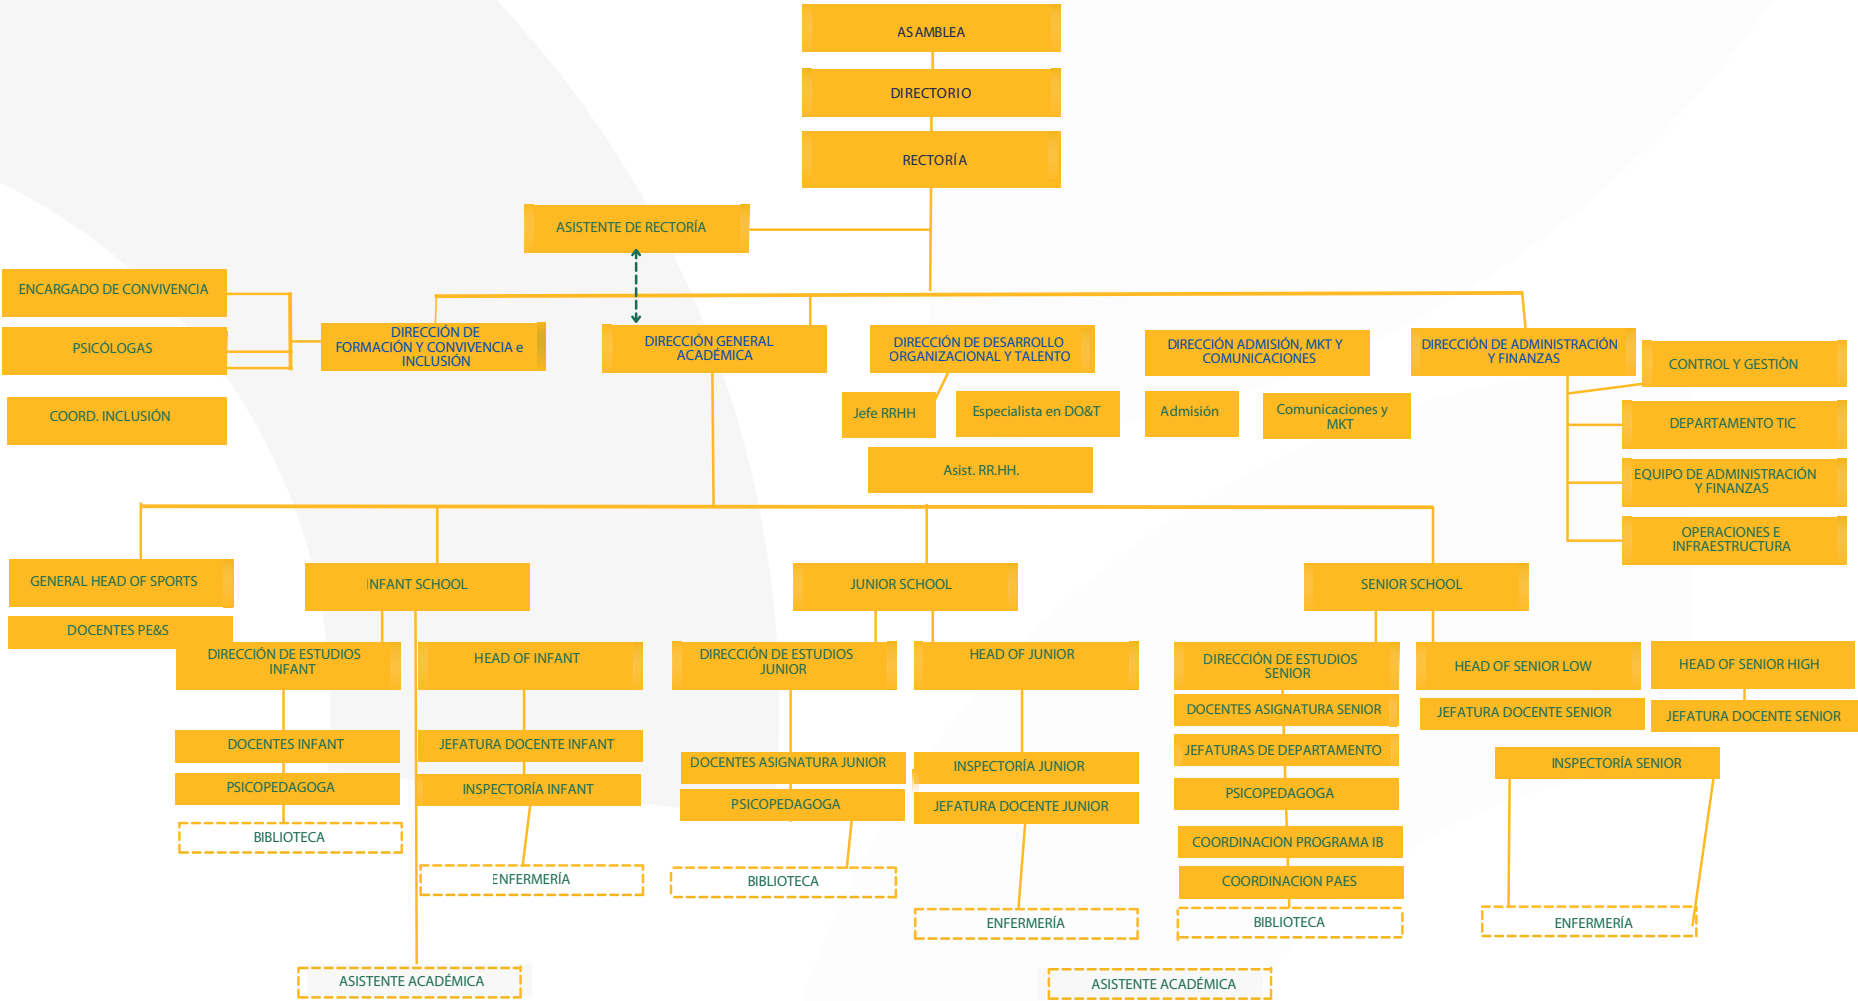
ASAMBLEA

DIRECTORIO

RECTORÍA

ASISTENTE DE RECTORÍA

ENCARGADO DE CONVIVENCIA

PSICÓLOGAS

COORD. INCLUSIÓN

DIRECCIÓN DE FORMACIÓN Y CONVIVENCIA e INCLUSIÓN

DIRECCIÓN GENERAL ACADÉMICA

DIRECCIÓN DE DESARROLLO ORGANIZACIONAL Y TALENTO

Jefe RRHH

Especialista en DO&T

Asist. RR.HH.

DIRECCIÓN ADMISIÓN, MKT Y COMUNICACIONES

Admisión

Comunicaciones y MKT

DIRECCIÓN DE ADMINISTRACIÓN Y FINANZAS

CONTROL Y GESTIÒN

DEPARTAMENTO TIC

EQUIPO DE ADMINISTRACIÓN Y FINANZAS

OPERACIONES E INFRAESTRUCTURA

GENERAL HEAD OF SPORTS

DOCENTES PE&S

INFANT SCHOOL

DIRECCIÓN DE ESTUDIOS INFANT

HEAD OF INFANT

DOCENTES INFANT

PSICOPEDAGOGA

BIBLIOTECA

JEFATURA DOCENTE INFANT

INSPECTORÍA INFANT

ENFERMERÍA

ASISTENTE ACADÉMICA

JUNIOR SCHOOL

DIRECCIÓN DE ESTUDIOS JUNIOR

HEAD OF JUNIOR

DOCENTES ASIGNATURA JUNIOR

PSICOPEDAGOGA

BIBLIOTECA

INSPECTORÍA JUNIOR

JEFATURA DOCENTE JUNIOR

ENFERMERÍA

SENIOR SCHOOL

DIRECCIÓN DE ESTUDIOS SENIOR

DOCENTES ASIGNATURA SENIOR

JEFATURAS DE DEPARTAMENTO

PSICOPEDAGOGA

COORDINACION PROGRAMA IB

COORDINACION PAES

BIBLIOTECA

HEAD OF SENIOR LOW

JEFATURA DOCENTE SENIOR

HEAD OF SENIOR HIGH

JEFATURA DOCENTE SENIOR

INSPECTORÍA SENIOR

ENFERMERÍA

ASISTENTE ACADÉMICA